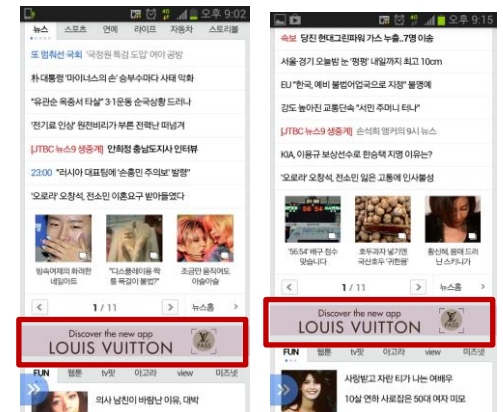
오후 9:02

뉴스 스포츠 연예 라이프 자동차 스토리볼

또 멈춰선 국회 '국정원 특검 도입' 여야 공방

朴대통령 '마이너스의 손' 송부ㅋ마다 사태 악화

"유관순 목증서 타살" 3·1운동 순국상황 드러나

"전기료 인상" 원전비리가 부른 전력난 떠넘겨

[JTBC 뉴스9 생중계] 안희정 충남도지사 인터뷰

23:00 "러시아 대표팀에 '손흥민 주의보' 발령"

'오로라' 오창석, 전소민 이혼요구 받아들였다

방송에제의 화려한 네일아트

"다스플레이용 위 등 육감이 불렸"

조금만 움직여도 아슬아슬

< 1 / 11 > 뉴스홈

Discover the new app
LOUIS VUITTON
PASS

FUN 웹툰 tv팟 이고라 view 미즈넷

의사 남친이 바람난 이유, 대박

오후 9:15

속보 당진 현대그린파워 가스 누출..7명 이송

서울·경기 오늘밤 눈 '펑펑' 내일까지 최고 10cm

EU "한국, 예비 불법어업국으로 지정" 불명예

강도 높아진 교통단속 "서민 주머니 터나"

[JTBC 뉴스9 생중계] 손석희 앵커의 9시 뉴스

KIA, 이용규 보상선수로 한승택 지명 이유는?

'오로라' 오창석, 전소민 일은 고통에 인사불성

'56'54' 배구 점수 맞습니다

호두과자 넣기엔 국산호두 '귀한몸'

황신혜, 몸매 드러난 스키니가

< 1 / 11 > 뉴스홈

Discover the new app
LOUIS VUITTON
PASS

FUN 웹툰 tv팟 이고라 view 미즈넷

사랑받고 자란 티가 나는 여배우

10살 연하 사로잡은 50대 여자 미모